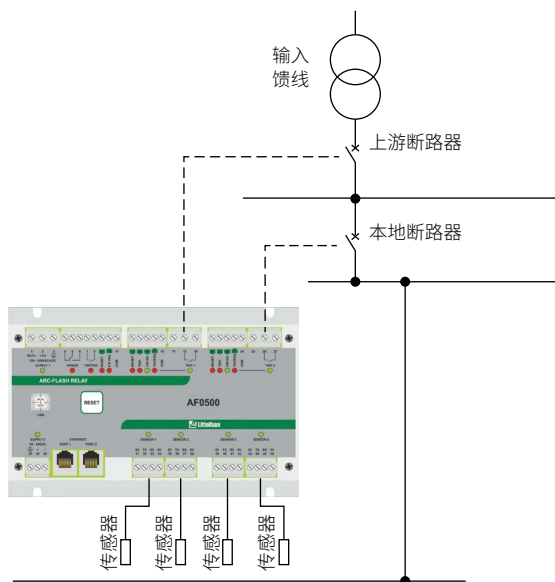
输入
馈线

上游断路器

本地断路器

ARC-FLASH RELAY

RESET

AF0500

USB

SUPPLY 1

SUPPLY 2

ETHERNET

PORT 1

PORT 2

Littelfuse

SENSOR 1

SENSOR 2

SENSOR 3

SENSOR 4

传感器

传感器

传感器

传感器